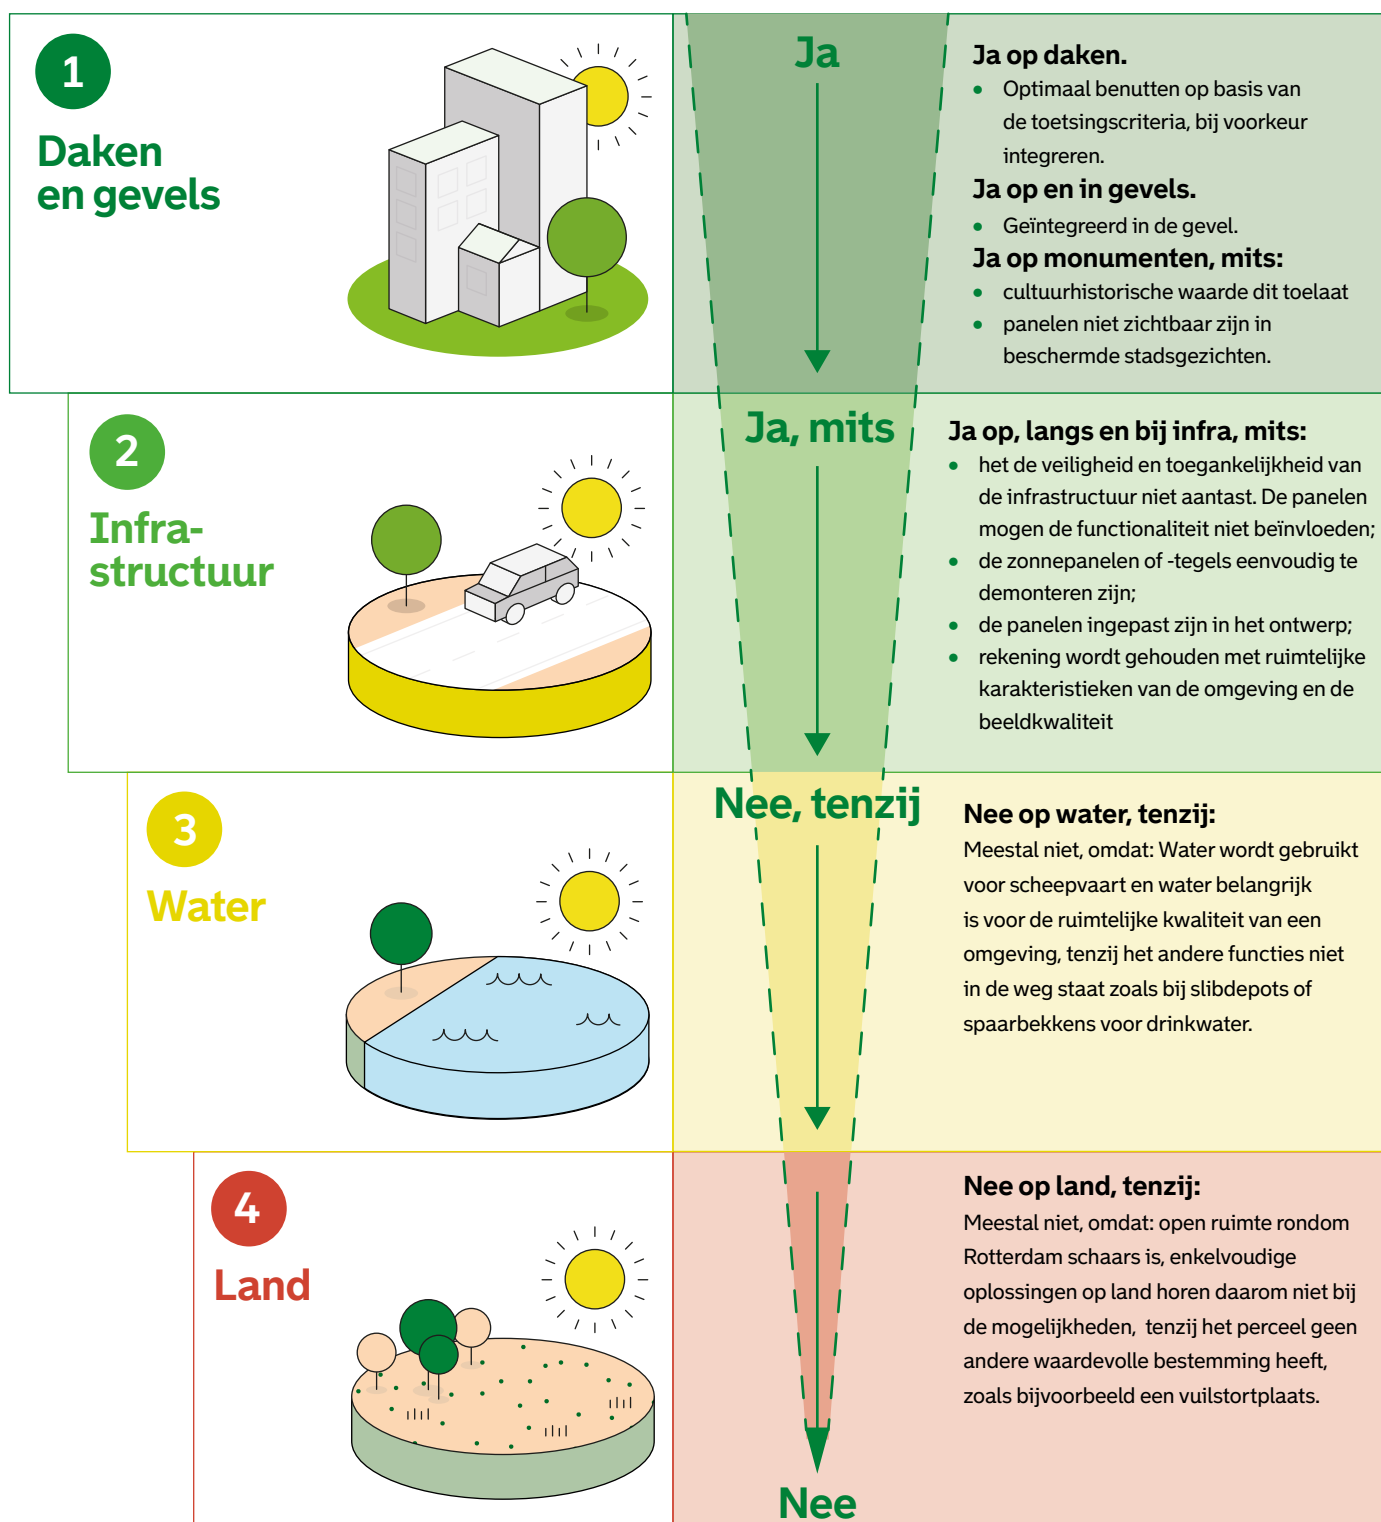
1

Daken en gevels

Ja

Ja op daken.

- Optimaal benutten op basis van de toetsingscriteria, bij voorkeur integreren.

Ja op en in gevels.

- Geïntegreerd in de gevel.

Ja op monumenten, mits:

- cultuurhistorische waarde dit toelaat
- panelen niet zichtbaar zijn in beschermde stadsgezichten.

2

Infrastructuur

Ja, mits

Ja op, langs en bij infra, mits:

- het de veiligheid en toegankelijkheid van de infrastructuur niet aantast. De panelen mogen de functionaliteit niet beïnvloeden;
- de zonnepanelen of -tegels eenvoudig te demonteren zijn;
- de panelen ingepast zijn in het ontwerp;
- rekening wordt gehouden met ruimtelijke karakteristieken van de omgeving en de beeldkwaliteit

3

Water

Nee, tenzij

Nee op water, tenzij:

Meestal niet, omdat: Water wordt gebruikt voor scheepvaart en water belangrijk is voor de ruimtelijke kwaliteit van een omgeving, tenzij het andere functies niet in de weg staat zoals bij slibdepots of spaarbekkens voor drinkwater.

4

Land

Nee op land, tenzij:

Meestal niet, omdat: open ruimte rondom Rotterdam schaars is, enkelvoudige oplossingen op land horen daarom niet bij de mogelijkheden, tenzij het perceel geen andere waardevolle bestemming heeft, zoals bijvoorbeeld een vuilstortplaats.

Nee